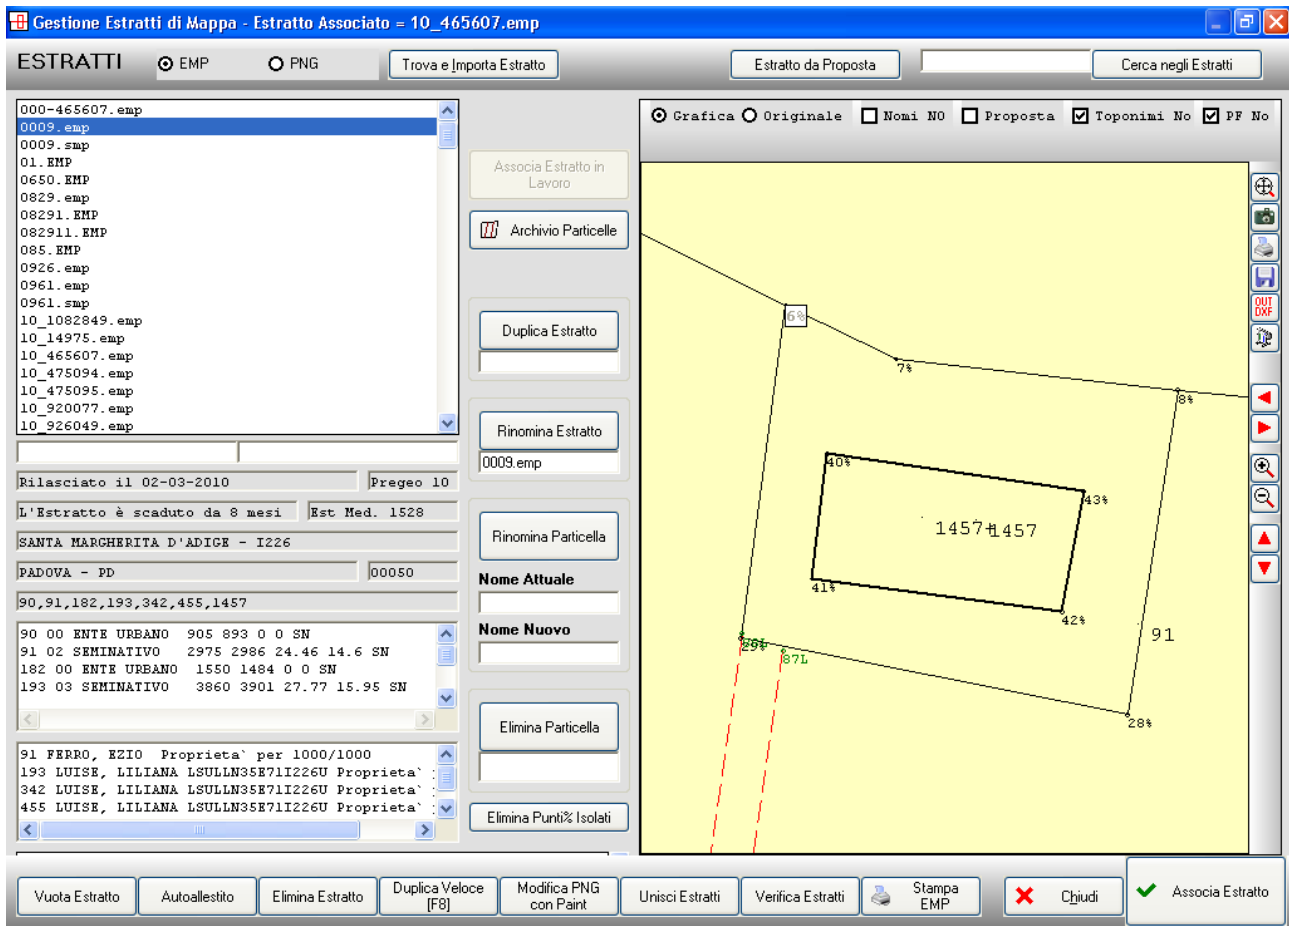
Gestione Estratti di Mappa - Estratto Associato = 10_465607.emp

ESTRATTI EMP PNG Trova e Importa Estratto Estratto da Proposta Cerca negli Estratti

000-465607.emp
0009.emp
0009.smp
01.EMP
0650.EMP
0829.emp
08291.EMP
082911.EMP
085.EMP
0926.emp
0961.emp
0961.smp
10_1082849.emp
10_14975.emp
10_465607.emp
10_475094.emp
10_475095.emp
10_920077.emp
10_926049.emp

Rilasciato il 02-03-2010
Pregeo 10
L'Estratto è scaduto da 8 mesi
Est Med. 1528
SANTA MARGHERITA D'ADIGE - I226
PADOVA - PD
00050
90,91,182,193,342,455,1457

90 00 ENTE URBANO 905 893 0 0 SN
91 02 SEMINATIVO 2975 2986 24.46 14.6 SN
182 00 ENTE URBANO 1550 1484 0 0 SN
193 03 SEMINATIVO 3860 3901 27.77 15.95 SN

91 FERRO, EZIO Proprieta` per 1000/1000
193 LUISE, LILIANA LSULLN35E71I226U Proprieta`
342 LUISE, LILIANA LSULLN35E71I226U Proprieta`
455 LUISE, LILIANA LSULLN35E71I226U Proprieta`

Associa Estratto in Lavoro
Archivio Particelle
Duplica Estratto
Rinomina Estratto
0009.emp
Rinomina Particella
Nome Attuale
Nome Nuovo
Elimina Particella
Elimina Punti% Isolati

Grafica Originale Nomi NO Proposta Toponimi No PF No

6% 7% 8% 40% 43% 1457 1457 41% 42% 91 29% 28% 87L

Vuota Estratto Autoallestito Elimina Estratto Duplica Veloce [F8] Modifica PNG con Paint Unisci Estratti Verifica Estratti Stampa EMP Chiudi Associa Estratto